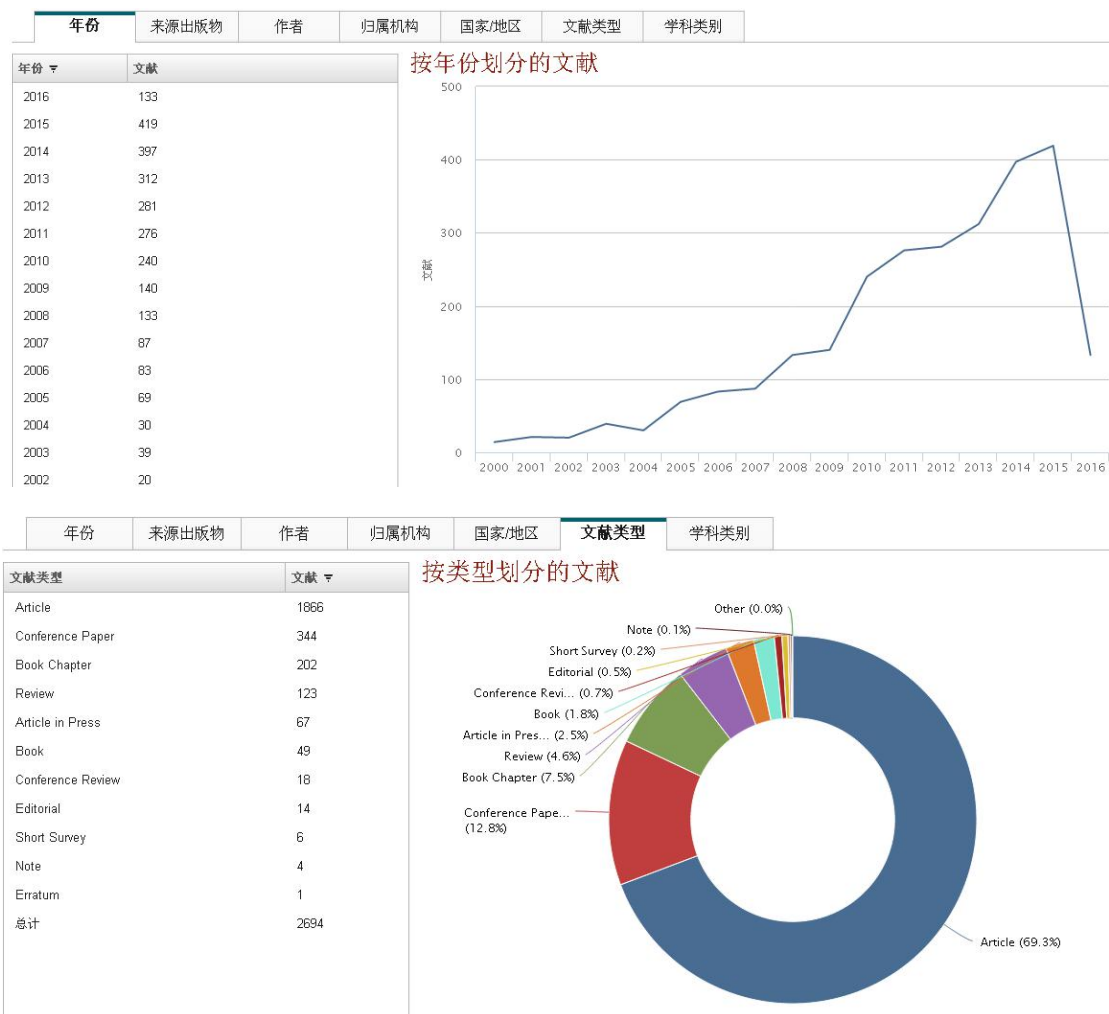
年份 | 来源出版物 | 作者 | 归属机构 | 国家/地区 | 文献类型 | 学科类别

| 年份 | 文献 |
|---|---|
| 2016 | 133 |
| 2015 | 419 |
| 2014 | 397 |
| 2013 | 312 |
| 2012 | 281 |
| 2011 | 276 |
| 2010 | 240 |
| 2009 | 140 |
| 2008 | 133 |
| 2007 | 87 |
| 2006 | 83 |
| 2005 | 69 |
| 2004 | 30 |
| 2003 | 39 |
| 2002 | 20 |

按年份划分的文献

500
400
300
200
100
0
文献
2000 2001 2002 2003 2004 2005 2006 2007 2008 2009 2010 2011 2012 2013 2014 2015 2016

年份 | 来源出版物 | 作者 | 归属机构 | 国家/地区 | 文献类型 | 学科类别

| 文献类型 | 文献 |
|---|---|
| Article | 1866 |
| Conference Paper | 344 |
| Book Chapter | 202 |
| Review | 123 |
| Article in Press | 67 |
| Book | 49 |
| Conference Review | 18 |
| Editorial | 14 |
| Short Survey | 6 |
| Note | 4 |
| Erratum | 1 |
| 总计 | 2694 |

按类型划分的文献

Other (0.0%)
Note (0.1%)
Short Survey (0.2%)
Editorial (0.5%)
Conference Revi... (0.7%)
Book (1.8%)
Article in Pres... (2.5%)
Review (4.6%)
Book Chapter (7.5%)
Conference Pape... (12.8%)
Article (69.3%)